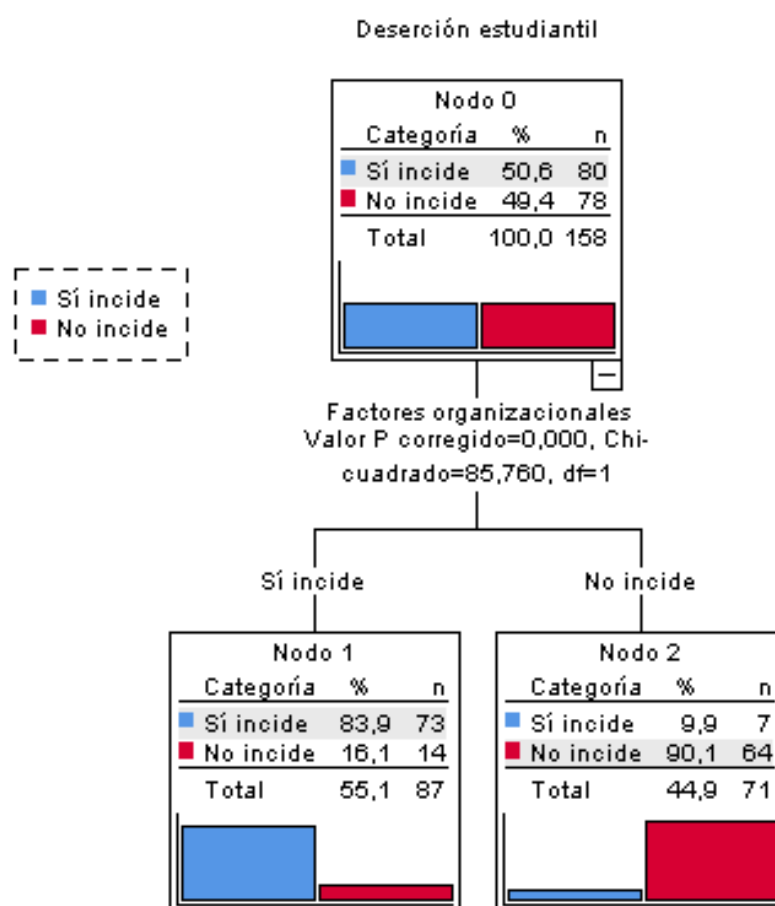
Deserción estudiantil

Sí incide
No incide

Nodo 0

| Categoría | % | n |
|---|---|---|
| Sí incide | 50,6 | 80 |
| No incide | 49,4 | 78 |
| Total | 100,0 | 158 |

Factores organizacionales
Valor P corregido=0,000, Chi-cuadrado=85,760, df=1

Sí incide

No incide

Nodo 1

| Categoría | % | n |
|---|---|---|
| Sí incide | 83,9 | 73 |
| No incide | 16,1 | 14 |
| Total | 55,1 | 87 |

Nodo 2

| Categoría | % | n |
|---|---|---|
| Sí incide | 9,9 | 7 |
| No incide | 90,1 | 64 |
| Total | 44,9 | 71 |